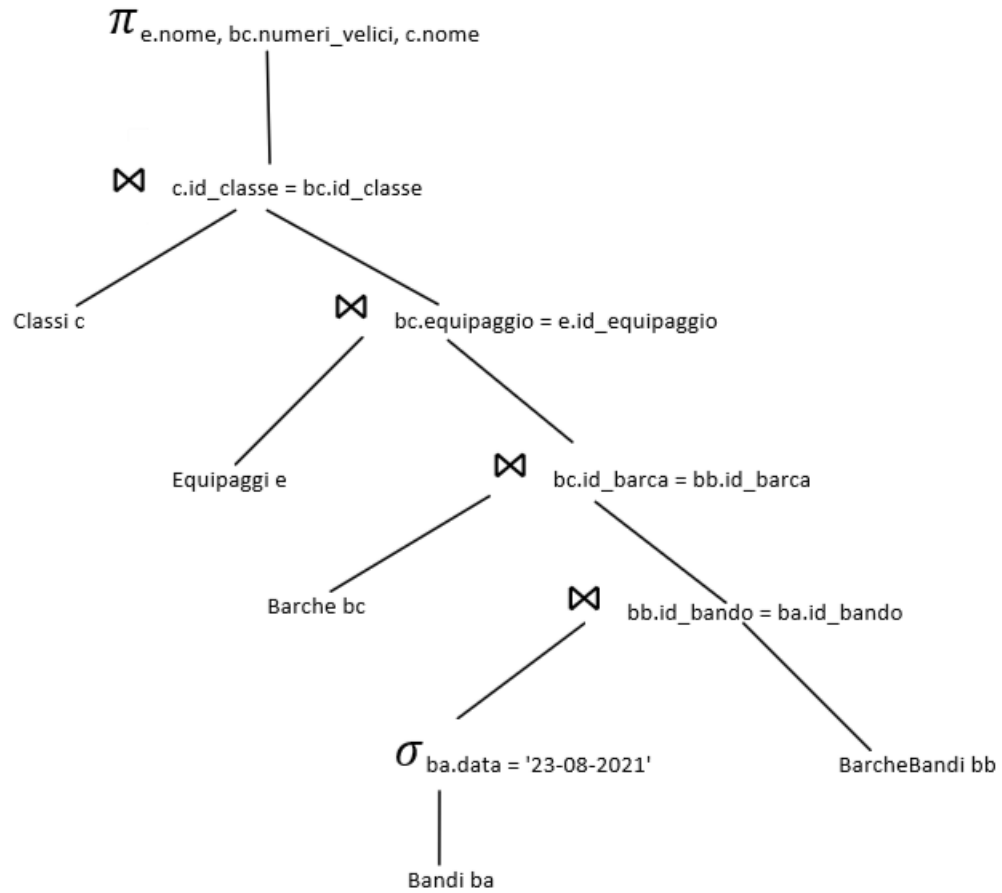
$\pi_{\text{e.nome, bc.numeri\_velici, c.nome}}$

$\bowtie$ c.id_classe = bc.id_classe

Classi c

$\bowtie$ bc.equipaggio = e.id_equipaggio

Equipaggi e

$\bowtie$ bc.id_barca = bb.id_barca

Barche bc

$\bowtie$ bb.id_bando = ba.id_bando

$\sigma_{\text{ba.data = '23-08-2021'}}$

BarcheBandi bb

Bandi ba